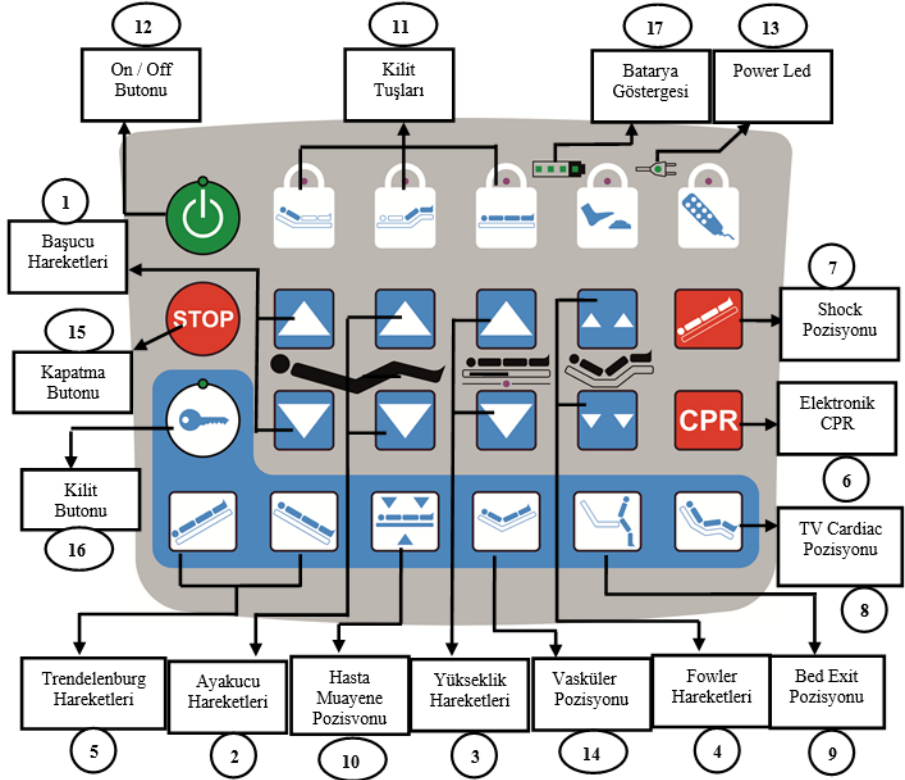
12

On / Off Butonu

11

Kilit Tuşları

17

Batarya Göstergesi

13

Power Led

1

Başucu Hareketleri

STOP

15

Kapatma Butonu

7

Shock Pozisyonu

CPR

Elektronik CPR

6

Kilit Butonu

16

TV Cardiac Pozisyonu

8

Trendelenburg Hareketleri

5

Ayakucu Hareketleri

2

Hasta Muayene Pozisyonu

10

Yükseklik Hareketleri

3

Vasküler Pozisyonu

14

Fowler Hareketleri

4

Bed Exit Pozisyonu

9